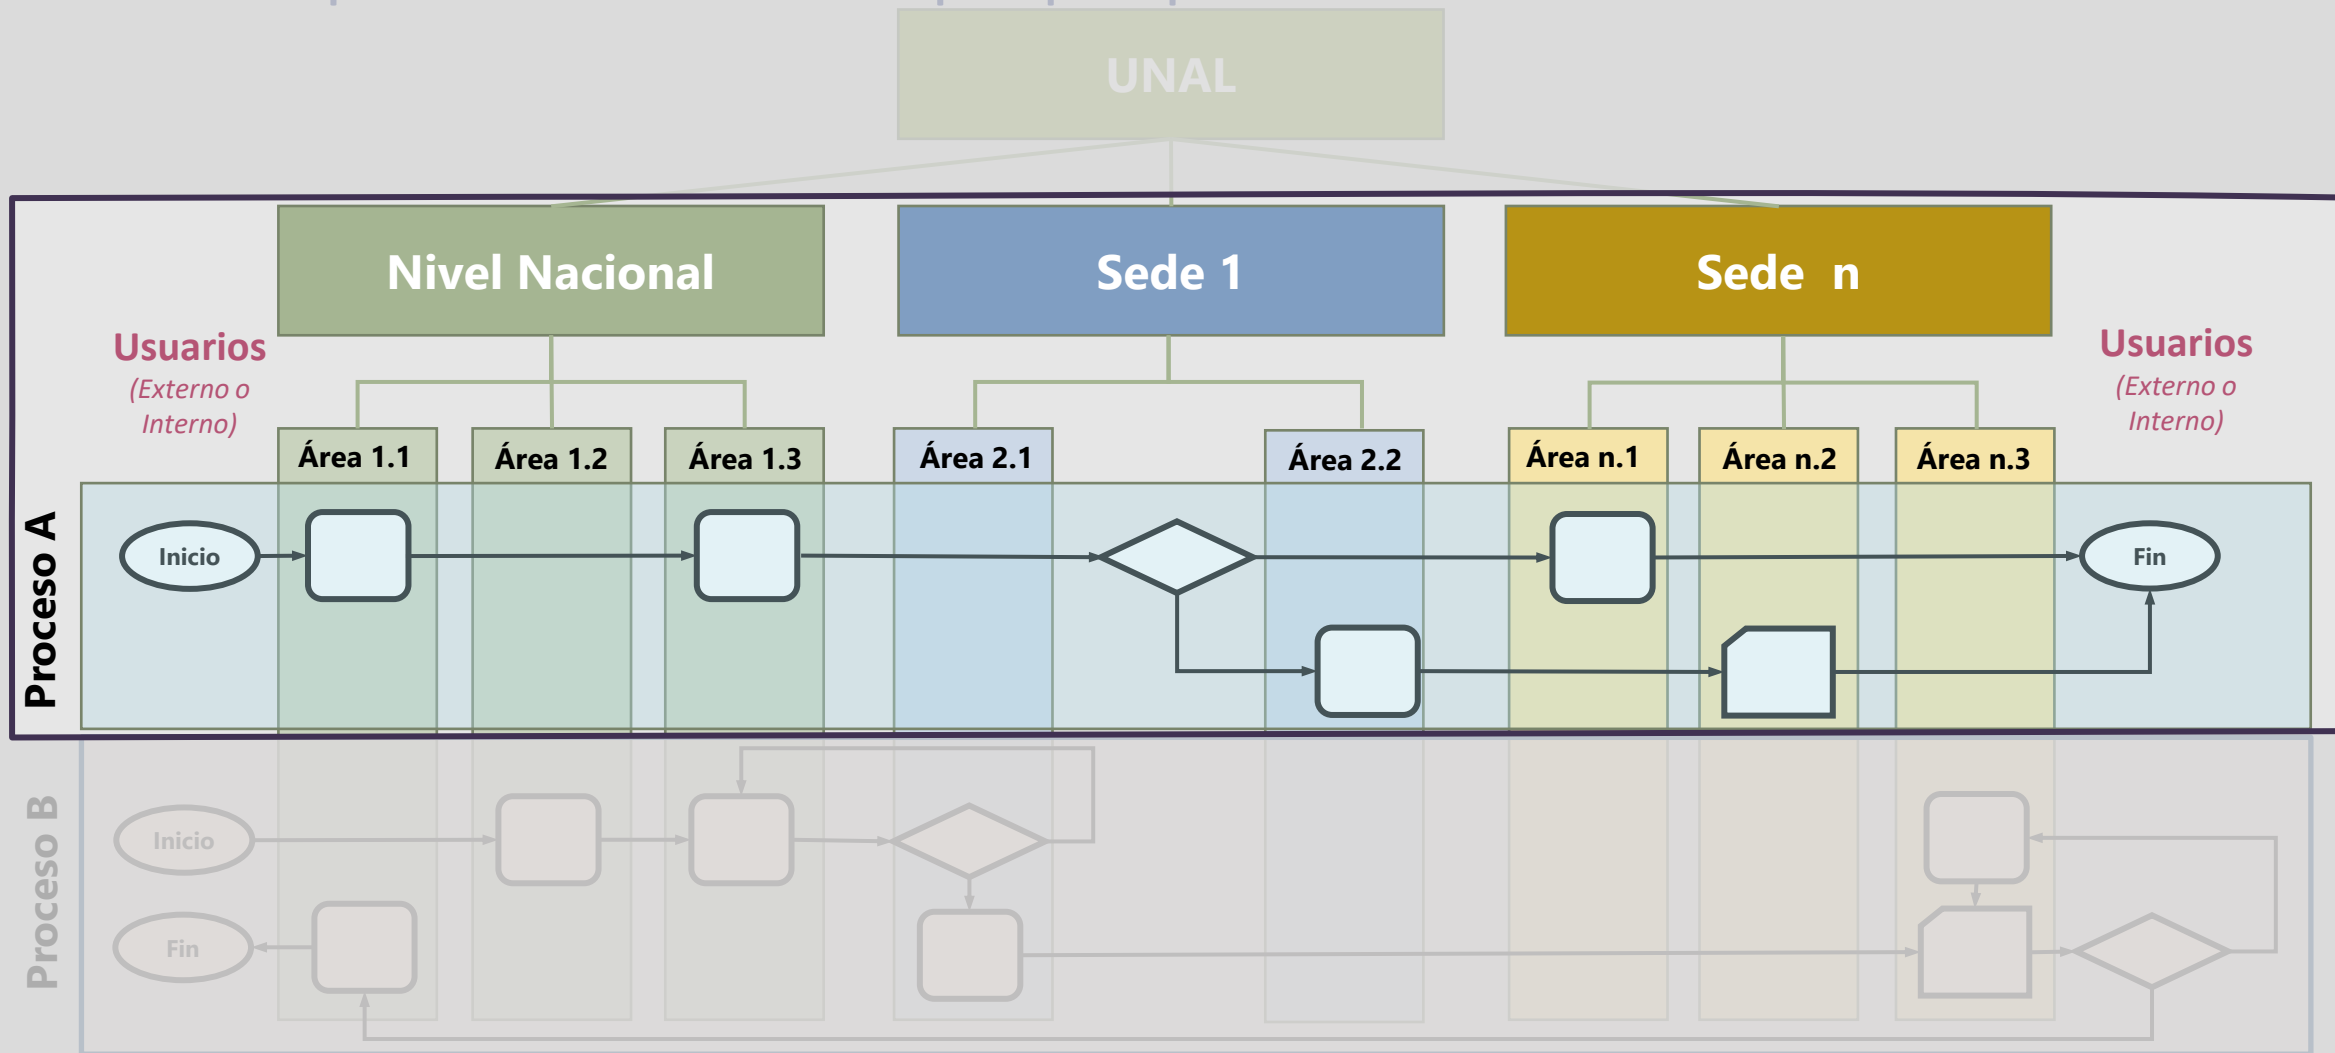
UNAL

Nivel Nacional

Sede 1

Sede n

Usuarios
(Externo o Interno)

Usuarios
(Externo o Interno)

Área 1.1

Área 1.2

Área 1.3

Área 2.1

Área 2.2

Área n.1

Área n.2

Área n.3

Proceso A

Inicio

Fin

Proceso B

Inicio

Fin